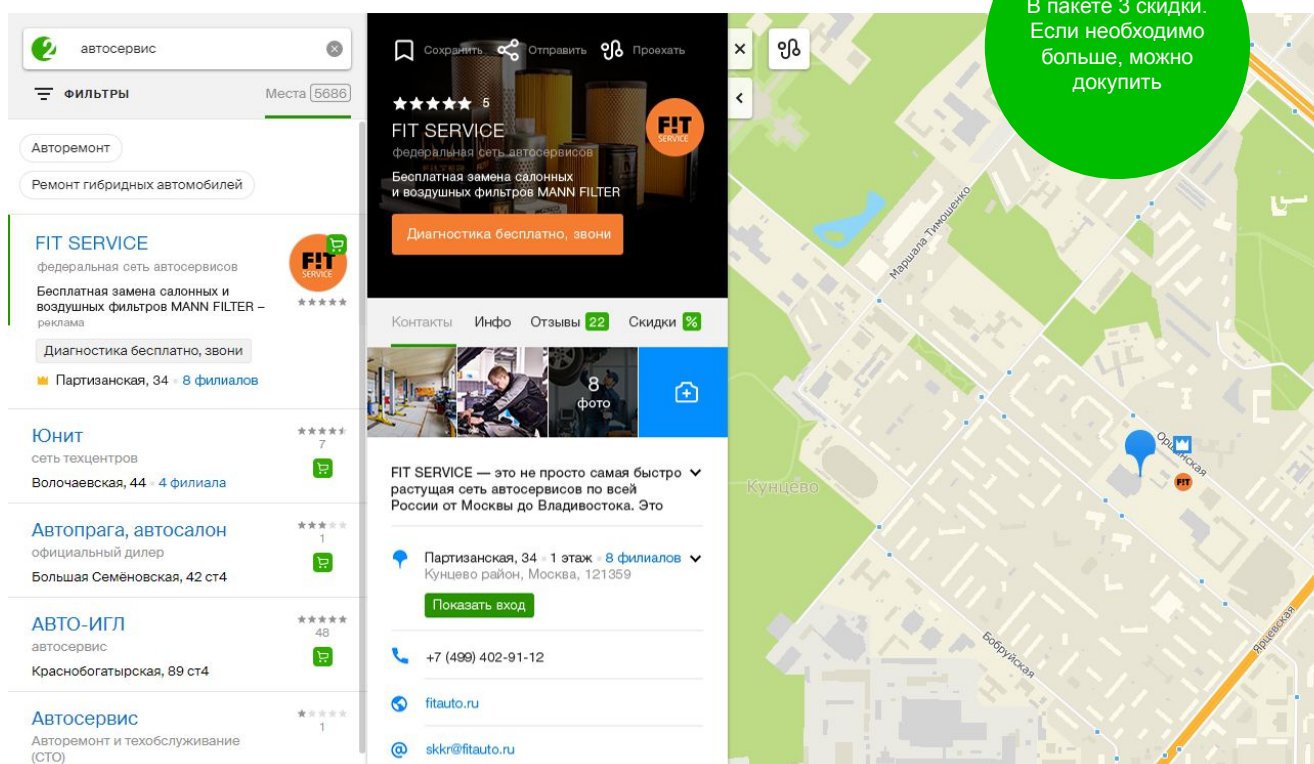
автосервис

ФИЛЬТРЫ

Места 5686

Авторемонт

Ремонт гибридных автомобилей

FIT SERVICE
федеральная сеть автосервисов
Бесплатная замена салонных и воздушных фильтров MANN FILTER – реклама
Диагностика бесплатно, звони
Партизанская, 34 • 8 филиалов

Юнит
сеть техцентров
7
Волочаевская, 44 • 4 филиала

Автопрага, автосалон
официальный дилер
1
Большая Семёновская, 42 ст4

АВТО-ИГЛ
автосервис
48
Краснобогатырская, 89 ст4

Автосервис
Авторемонт и техобслуживание (СТО)
1

Сохранить Отправить Проехать

5
FIT SERVICE
федеральная сеть автосервисов
Бесплатная замена салонных и воздушных фильтров MANN FILTER
Диагностика бесплатно, звони

F!T SERVICE

Контакты Инфо Отзывы 22 Скидки %

8 фото

FIT SERVICE — это не просто самая быстро растущая сеть автосервисов по всей России от Москвы до Владивостока. Это

Партизанская, 34 • 1 этаж • 8 филиалов
Кунцево район, Москва, 121359
Показать вход

+7 (499) 402-91-12

fitauto.ru

skkr@fitauto.ru

В пакете 3 скидки. Если необходимо больше, можно докупить

Маршала Тимошенко
Кунцево
Оршанская
Бобруйская
Ярцевская
FIT